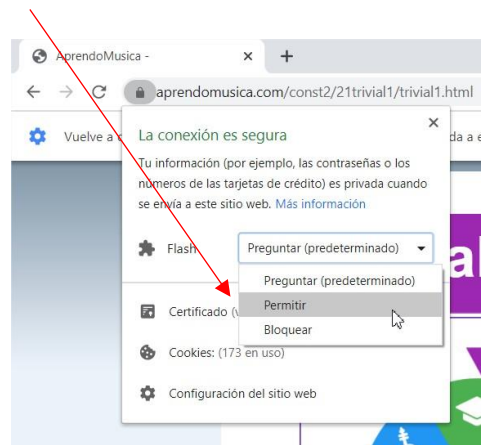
AprendoMusica -
×
+
aprendomusica.com/const2/21trivial1/trivial1.html
Vuelve a
da a
×
La conexión es segura
Tu información (por ejemplo, las contraseñas o los números de las tarjetas de crédito) es privada cuando se envía a este sitio web. Más información
Flash
Preguntar (predeterminado)
Preguntar (predeterminado)
Permitir
Bloquear
Certificado (v
Cookies: (173 en uso)
Configuración del sitio web
al